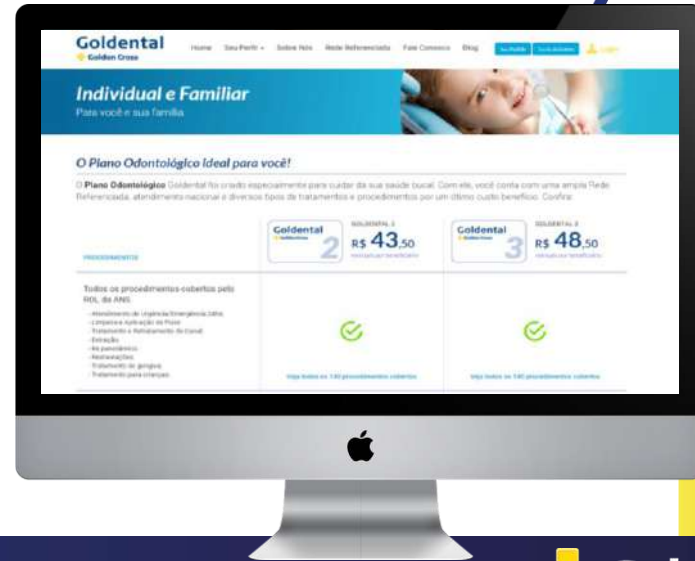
Goldental
Golden Cross

Home Seu Perfil Sobre Nós Rede Referenciada Fale Conosco Blog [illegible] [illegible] Login

Individual e Familiar
Para você e sua família

O Plano Odontológico Ideal para você!

O Plano Odontológico Goldental foi criado especialmente para cuidar da sua saúde bucal. Com ele, você conta com uma ampla Rede Referenciada, atendimento nacional e diversos tipos de tratamentos e procedimentos por um ótimo custo benefício. Confira:

| PROCEDIMENTOS | Goldental 2 GOLDENTAL 2 R$ 43,50 mensais por beneficiário | Goldental 3 GOLDENTAL 3 R$ 48,50 mensais por beneficiário |
|---|---|---|
| Todos os procedimentos cobertos pelo ROL da ANS - Atendimento de Urgência/Emergência 24hs - Limpeza e Aplicação de Flúor - Tratamento e Retratamento de Canal - Extração - Restaurações - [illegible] - Tratamento de gengiva - Tratamento para crianças | Veja todos os 130 procedimentos cobertos | Veja todos os 130 procedimentos cobertos |